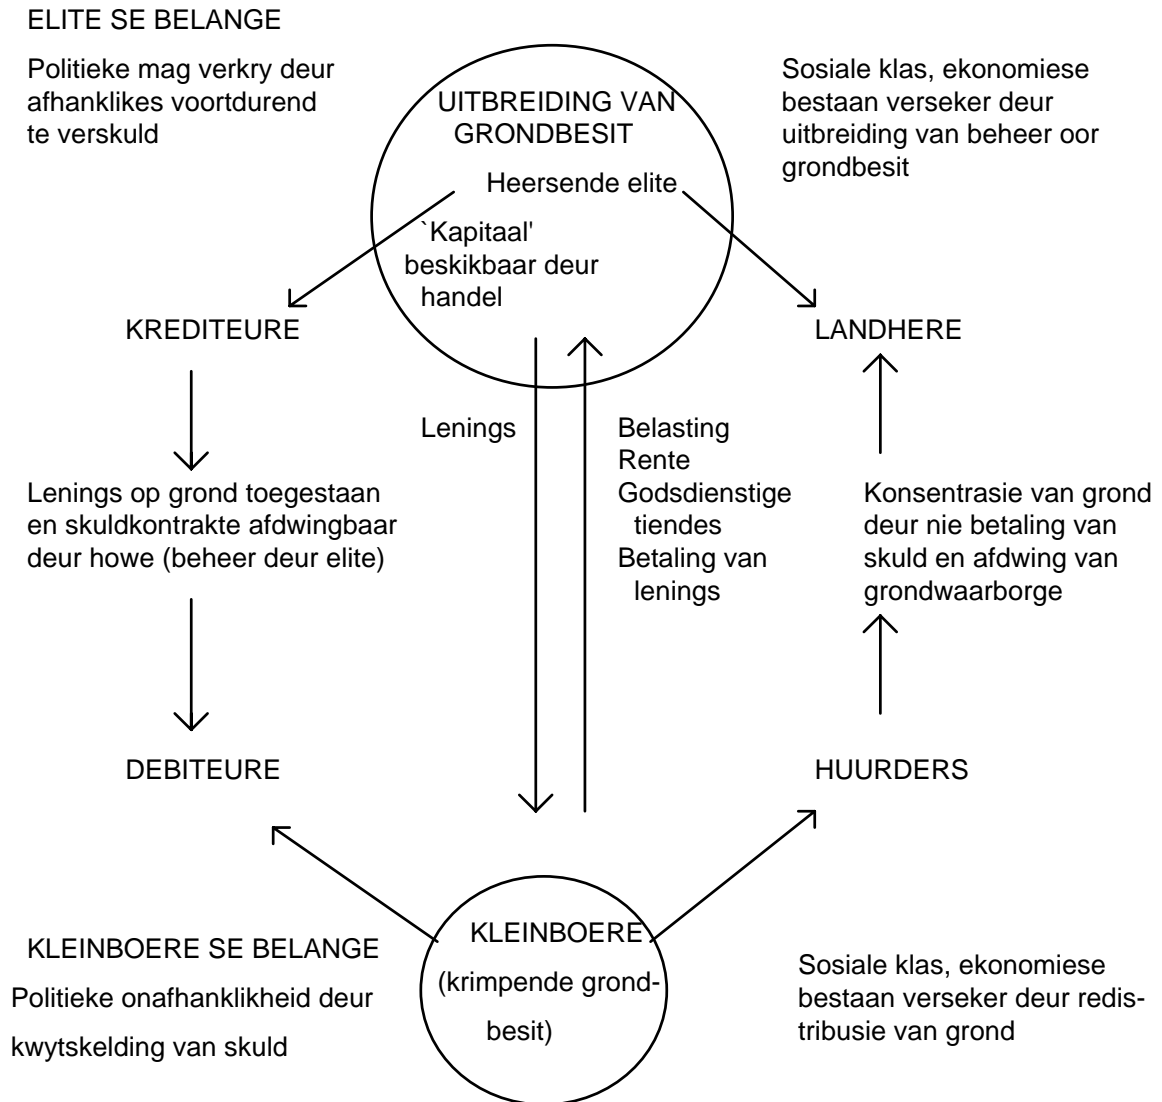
ELITE SE BELANGE

Politieke mag verkry deur afhanklikes voortdurend te verskuld

UITBREIDING VAN GRONDBESIT

Heersende elite

`Kapitaal' beskikbaar deur handel

Sosiale klas, ekonomiese bestaan verseker deur uitbreiding van beheer oor grondbesit

KREDITEURE

LANDHERE

Lenings

Belasting
Rente
Godsdienstige tiendes
Betaling van lenings

Lenings op grond toegestaan en skuldkontrakte afdwingbaar deur howe (beheer deur elite)

Konsentrasie van grond deur nie betaling van skuld en afdwing van grondwaarborge

DEBITEURE

HUURDERS

KLEINBOERE SE BELANGE

Politieke onafhanklikheid deur kwytskelding van skuld

KLEINBOERE (krimpende grondbesit)

Sosiale klas, ekonomiese bestaan verseker deur redistribusie van grond